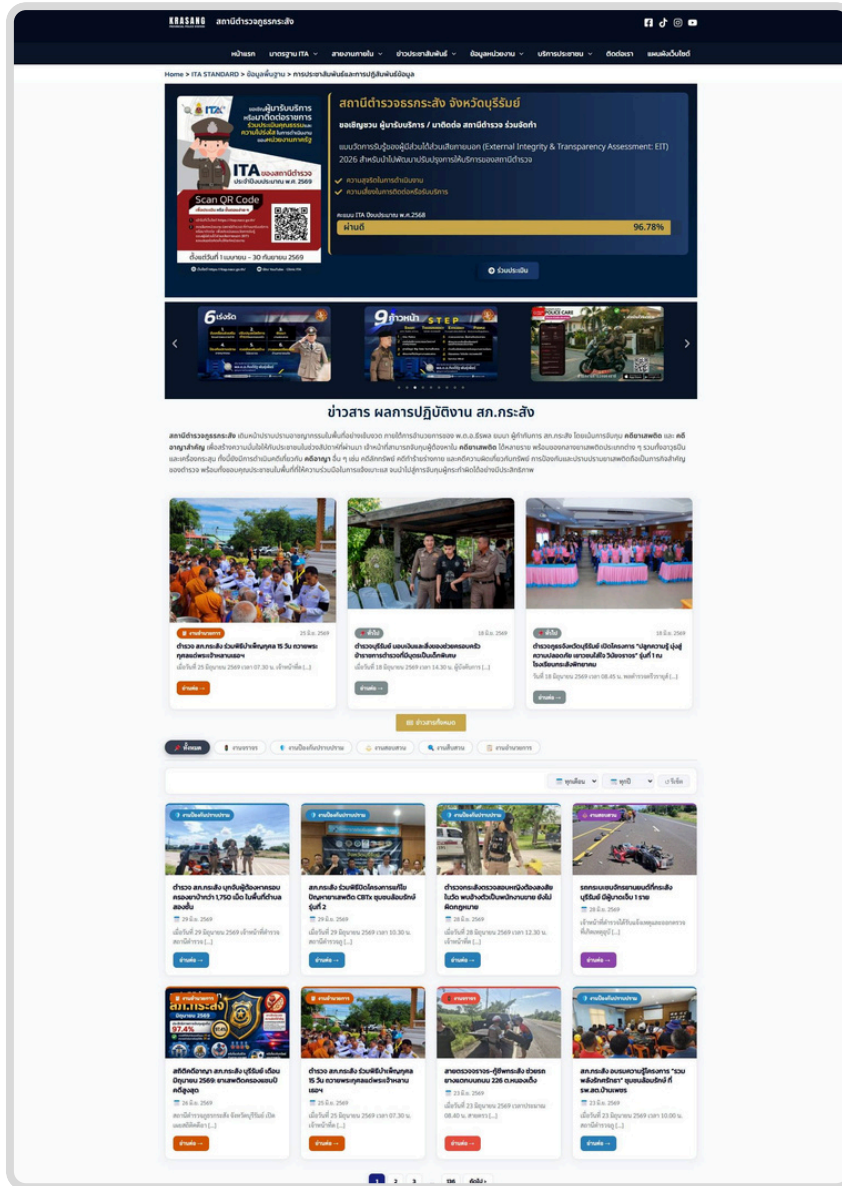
KRASANG สถานีตำรวจภูธรกระสัง

หน้าแรก มาตรฐาน ITA สายงานภายใน ข่าวประชาสัมพันธ์ ข้อมูลหน่วยงาน บริการประชาชน ติดต่อเรา แผนผังเว็บไซต์

Home > ITA STANDARD > ข้อมูลพื้นฐาน > การประชาสัมพันธ์และการปฏิสัมพันธ์ข้อมูล

ITA ของสถานีตำรวจ ประจำปีงบประมาณ พ.ศ. 2569

Scan QR Code

ตั้งแต่วันที่ 1 เมษายน – 30 กันยายน 2569

สถานีตำรวจภูธรกระสัง จังหวัดบุรีรัมย์

ขอเชิญชวน ผู้มารับบริการ / มาติดต่อ สถานีตำรวจ ร่วมให้คำ

แบบวัดการรับรู้ของผู้มีส่วนได้ส่วนเสียภายนอก (External Integrity & Transparency Assessment: EIT) 2026 สำหรับนำไปพัฒนาปรับปรุงการให้บริการของสถานีตำรวจ

ความสุจริตในการดำเนินงาน

ความเสี่ยงในการติดต่อรับบริการ

คะแนน ITA ปีงบประมาณ พ.ศ.2568

ผ่านดี 96.78%

ร่วมประเมิน

6 เร่งรัด

9 ก้าวหน้า STEP

POLICE CARE

ข่าวสาร ผลการปฏิบัติงาน สภ.กระสัง

สถานีตำรวจภูธรกระสัง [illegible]

ตำรวจ สภ.กระสัง ร่วมพิธีบำเพ็ญกุศล 15 วัน ถวายพระกุศลแด่พระอัครมเหสี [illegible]
เมื่อวันที่ 25 มิถุนายน 2569 เวลา 07.30 น. [...]
อ่านต่อ →

25 มิ.ย. 2569

ตำรวจบุรีรัมย์ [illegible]
เมื่อวันที่ 18 มิถุนายน 2569 เวลา 14.30 น. [...]
อ่านต่อ →

18 มิ.ย. 2569

ตำรวจภูธรจังหวัดบุรีรัมย์ เปิดโครงการ "ปลุกความรู้ มุ่งสู่ความปลอดภัย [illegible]" รุ่นที่ 1 ณ โรงเรียนกระสังพิทยาคม
วันที่ 18 มิถุนายน 2569 เวลา 08.45 น. [...]
อ่านต่อ →

18 มิ.ย. 2569

ข่าวสารทั้งหมด

ทั้งหมด งานจราจร งานป้องกันปราบปราม งานสอบสวน งานสืบสวน งานอำนวยการ

ทุกเดือน ทุกปี ใช้ตัว

งานป้องกันปราบปราม
ตำรวจ สภ.กระสัง บูรณาการ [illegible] 1,750 เม็ด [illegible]
29 มิ.ย. 2569
อ่านต่อ →

งานป้องกันปราบปราม
สภ.กระสัง ร่วมพิธีเปิดโครงการแก้ไขปัญหายาเสพติด CBTx ชุมชนล้อมรักษ์ รุ่นที่ 2
29 มิ.ย. 2569
อ่านต่อ →

งานป้องกันปราบปราม
ตำรวจกระสังตรวจสอบ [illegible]
28 มิ.ย. 2569
อ่านต่อ →

งานสอบสวน
รถกระบะชนจักรยานยนต์ที่กระสัง บุรีรัมย์ มีผู้บาดเจ็บ 1 ราย
28 มิ.ย. 2569
อ่านต่อ →

งานอำนวยการ
สถิติคดียาเสพติด สภ.กระสัง บุรีรัมย์ เดือนมิถุนายน 2569 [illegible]
26 มิ.ย. 2569
อ่านต่อ →

งานอำนวยการ
ตำรวจ สภ.กระสัง ร่วมพิธีบำเพ็ญกุศล 15 วัน ถวายพระกุศลแด่พระอัครมเหสี
25 มิ.ย. 2569
อ่านต่อ →

งานจราจร
สายตรวจจราจร-กู้ภัยกระสัง ช่วยรถยางแตกบนถนน 226 ต.หนองเต็ง
23 มิ.ย. 2569
อ่านต่อ →

งานป้องกันปราบปราม
สภ.กระสัง อบรมความรู้โครงการ "รวมพลังรักษ์ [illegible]" ชุมชนล้อมรักษ์ ที่ รพ.สต.บ้านเทพร
23 มิ.ย. 2569
อ่านต่อ →

1 2 3 ... 136 ถัดไป »